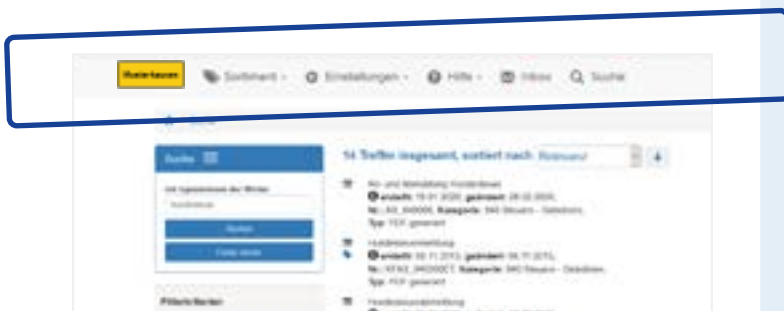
Musterkunden Sortiment Einstellungen Hilfe Inbox Suche

Suche

14 Treffer insgesamt, sortiert nach Relevanz

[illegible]

Suchen

Felder leeren

An- und Abmeldung Hundesteuer
erstellt: 15.01.2020, geändert: 28.02.2020,
Nr.: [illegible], Kategorie: 840 Steuern - Gebühren,
Typ: FIM generiert

Hundesteuerermittlung
erstellt: 05.11.2013, geändert: 06.11.2013,
Nr.: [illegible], Kategorie: 840 Steuern - Gebühren,
Typ: FIM generiert

Hundesteuerermittlung

Filterkriterien